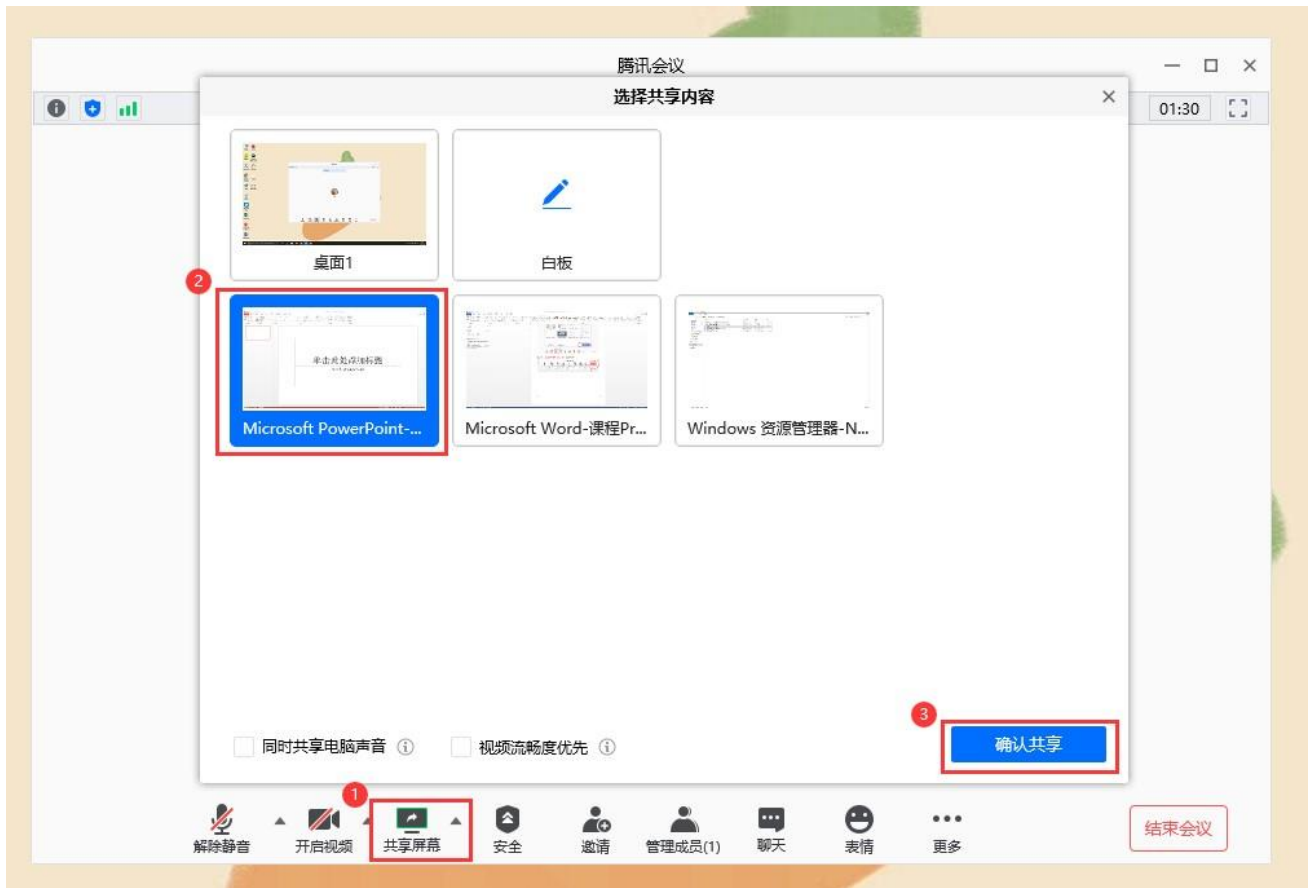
腾讯会议

01:30

选择共享内容

桌面1

白板

2

Microsoft PowerPoint-...

Microsoft Word-课程Pr...

Windows 资源管理器-N...

同时共享电脑声音

视频流畅度优先

3

确认共享

1

解除静音

开启视频

共享屏幕

安全

邀请

管理成员(1)

聊天

表情

更多

结束会议